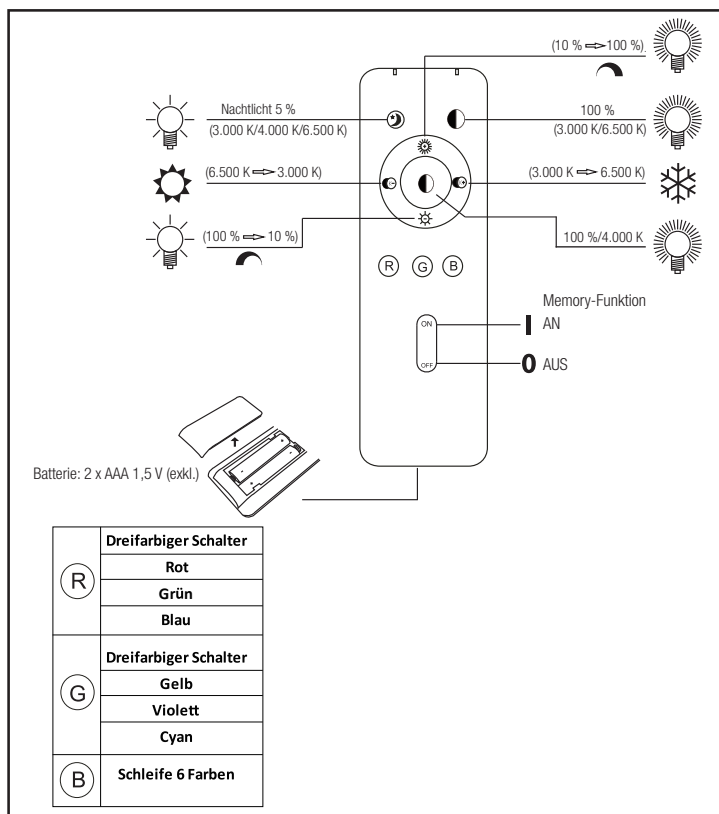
(10 % ⇒ 100 %)

Nachtlicht 5 %
(3.000 K/4.000 K/6.500 K)

100 %
(3.000 K/6.500 K)

(6.500 K ⇒ 3.000 K)

(3.000 K ⇒ 6.500 K)

(100 % ⇒ 10 %)

100 %/4.000 K

R G B

Memory-Funktion

ON
I AN

OFF
0 AUS

Batterie: 2 x AAA 1,5 V (exkl.)

| | |
|---|---|
| R | Dreifarbiger Schalter |
| | Rot |
| | Grün |
| | Blau |
| G | Dreifarbiger Schalter |
| | Gelb |
| | Violett |
| | Cyan |
| B | Schleife 6 Farben |